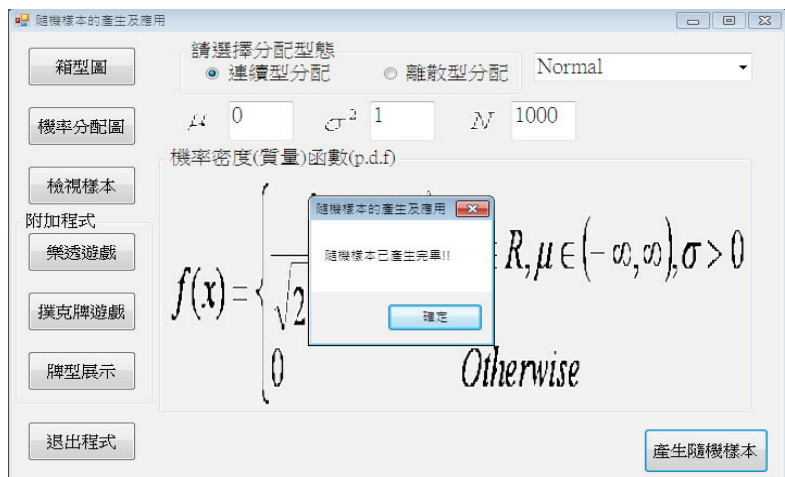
隨機樣本的產生及應用

箱型圖

機率分配圖

檢視樣本

附加程式

樂透遊戲

撲克牌遊戲

牌型展示

退出程式

請選擇分配型態
連續型分配 離散型分配
Normal

$\mu$ 0 $\sigma^2$ 1 $N$ 1000

機率密度(質量)函數(p.d.f)

$f(x) = \begin{cases} \frac{1}{\sqrt{2}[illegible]} & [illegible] \in R, \mu \in (-\infty, \infty), \sigma > 0 \\ 0 & Otherwise \end{cases}$

隨機樣本的產生及應用
隨機樣本已產生完畢!!
確定

產生隨機樣本